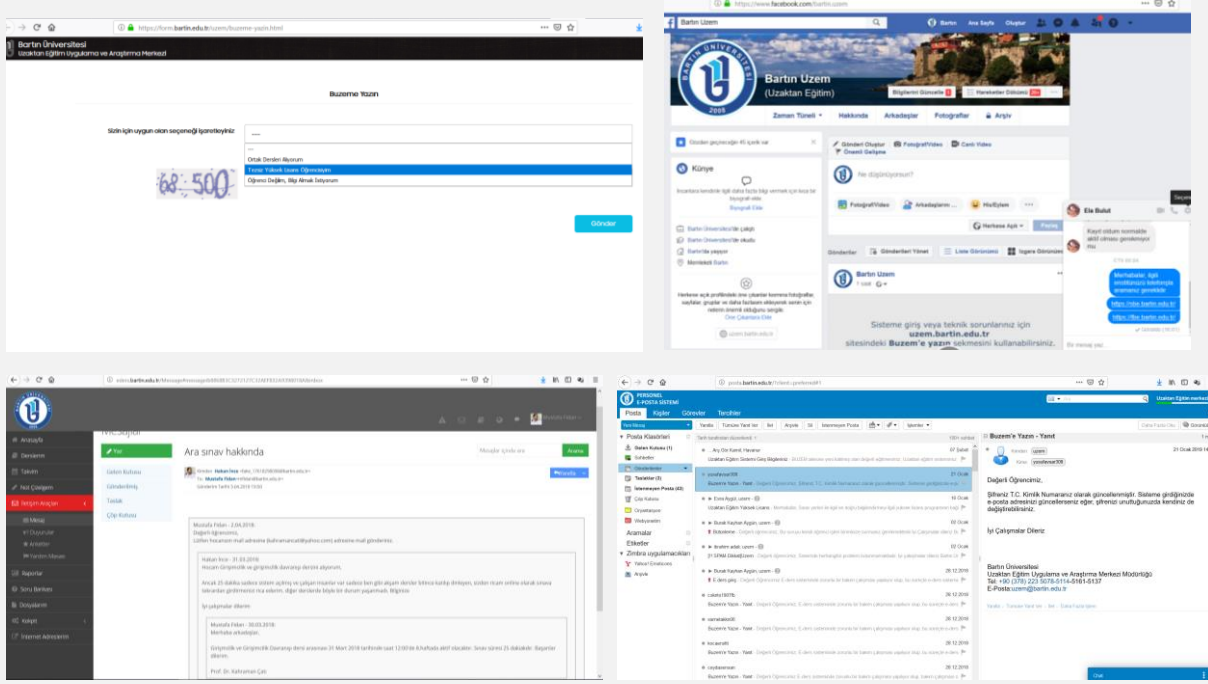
https://form.bartin.edu.tr/uzem/buzeme-yazin.html

Bartın Üniversitesi
Uzaktan Eğitim Uygulama ve Araştırma Merkezi

Buzeme Yazın

Sizin için uygun olan seçeneği işaretleyiniz

---
Ortak Dersleri Alıyorum
Tezsiz Yüksek Lisans Öğrencisiyim
Öğrenci Değilim, Bilgi Almak İstiyorum

68 500

Gönder

https://www.facebook.com/bartin.uzem

Bartın Uzem

Bartın Uzem
(Uzaktan Eğitim)

Zaman Tüneli Hakkında Arkadaşlar Fotoğraflar Arşiv

Künye

Ne düşünüyorsun?

Fotoğraf/Video Arkadaşlarını... His/Eylem

Ela Bulut

Merhabalar, ilgili sorularınızı...

https://obs.bartin.edu.tr/
https://lbs.bartin.edu.tr/

Bartın Uzem

Sisteme giriş veya teknik sorunlarınız için uzem.bartin.edu.tr sitesindeki Buzem'e yazın sekmesini kullanabilirsiniz.

Ara sınav hakkında

Yaz
Gelen Kutusu
Gönderilmiş
Taslak
Çöp Kutusu

Anasayfa
Derslerim
Takvim
Not Çizelgesi
İletişim Araçları
Mesaj
Duyurular
Anketler
Raporlar
Soru Bankası
Dosyalarım
Kütüphane
İnternet Adreslerim

Mustafa Fidan - 2.04.2018
Değerli öğrencimiz,

Hakan Ince - 31.03.2018
Hocam Girişimcilik ve girişimcilik davranışı dersini alıyorum.

İyi çalışmalar dilerim

Mustafa Fidan - 30.03.2018
Merhaba arkadaşlar,
Girişimcilik ve Girişimcilik Davranışı dersi arasınavı 31 Mart 2018 tarihinde saat 12:00'de itibaren aktif olacaktır. Sınav süresi 25 dakikadır. Başarılar dilerim.
Prof. Dr. Kahraman Çatı

PERSONEL E-POSTA SİSTEMİ
Posta Kişiler Görevler Tercihler

Posta Klasörleri
Gelen Kutusu
Gönderilen
Taslaklar
İstenmeyen Posta
Çöp Kutusu
Aramalar
Etiketler
Zimbra uygulamacıkları

Buzem'e Yazın - Yanıt

Kimden: uzem
Kime: yusufavsar306

21 Ocak 2019

Değerli Öğrencimiz,

Şifreniz T.C. Kimlik Numaranız olarak güncellenmiştir. Sisteme girdiğinizde e-posta adresinizi güncelleyeniz eğer, şifrenizi unuttuğunuzda kendiniz de değiştirebilirsiniz.

İyi Çalışmalar Dileriz

Bartın Üniversitesi
Uzaktan Eğitim Uygulama ve Araştırma Merkezi Müdürlüğü
Tel: +90 (378) 223 5078-5114-5161-5137
E-Posta:uzem@bartin.edu.tr

Chat